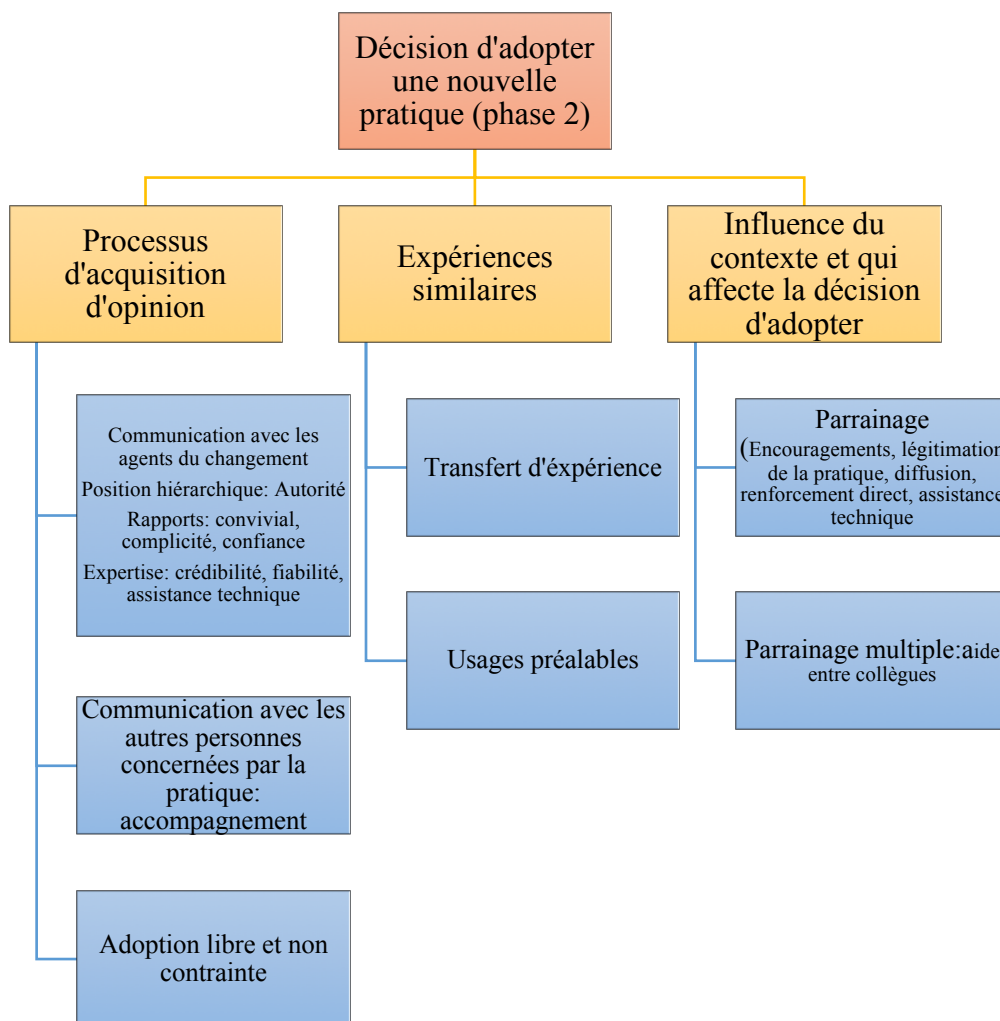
Décision d'adopter une nouvelle pratique (phase 2)

Processus d'acquisition d'opinion

Communication avec les agents du changement

Position hiérarchique: Autorité

Rapports: convivial, complicité, confiance

Expertise: crédibilité, fiabilité, assistance technique

Communication avec les autres personnes concernées par la pratique: accompagnement

Adoption libre et non contrainte

Expériences similaires

Transfert d'éxpérience

Usages préalables

Influence du contexte et qui affecte la décision d'adopter

Parrainage (Encouragements, légitimatio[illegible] de la pratique, diffusion, renforcement direct, assistanc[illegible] technique

Parrainage multiple: aide entre collègues